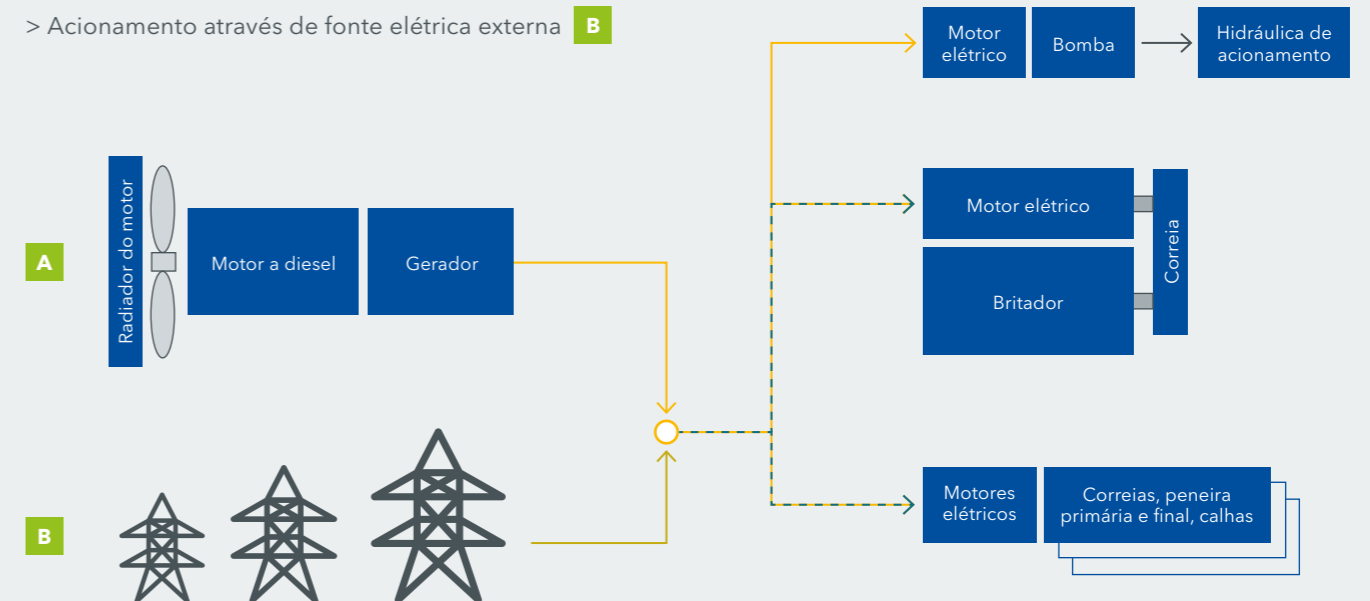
> Acionamento através de fonte elétrica externa B

Motor elétrico

Bomba

Hidráulica de acionamento

Radiador do motor

Motor a diesel

Gerador

A

Motor elétrico

Britador

Correia

B

Motores elétricos

Correias, peneira primária e final, calhas